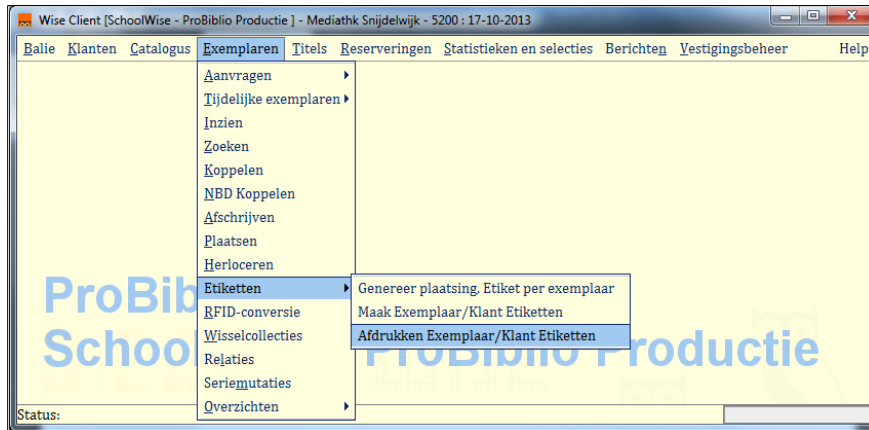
Wise Client [SchoolWise - ProBiblio Productie ] - Mediathk Snijdelwijk - 5200 : 17-10-2013

Balie Klanten Catalogus Exemplaren Titels Reserveringen Statistieken en selecties Berichten Vestigingsbeheer Help

Aanvragen
Tijdelijke exemplaren
Inzien
Zoeken
Koppelen
NBD Koppelen
Afschrijven
Plaatsen
Herloceren
Etiketten
RFID-conversie
Wisselcollecties
Relaties
Seriemutaties
Overzichten

Genereer plaatsing, Etiket per exemplaar
Maak Exemplaar/Klant Etiketten
Afdrukken Exemplaar/Klant Etiketten

ProBib
School ProBiblio Productie

Status: